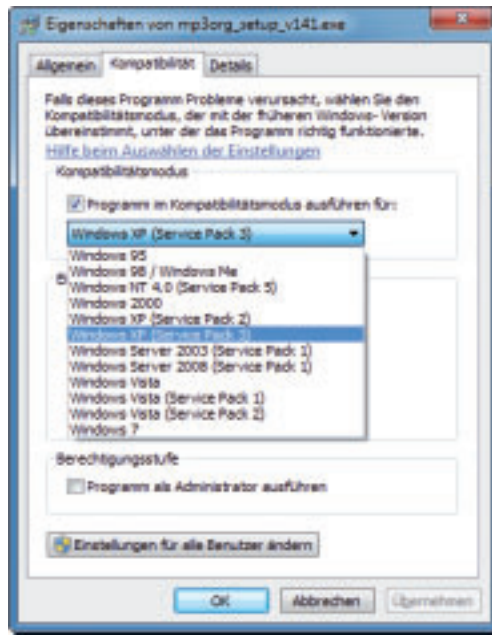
Eigenschaften von mp3org_setup_v141.exe

Allgemein | Kompatibilität | Details

Falls dieses Programm Probleme verursacht, wählen Sie den Kompatibilitätsmodus, der mit der früheren Windows-Version übereinstimmt, unter der das Programm richtig funktionierte.

Hilfe beim Auswählen der Einstellungen

Kompatibilitätsmodus

Programm im Kompatibilitätsmodus ausführen für:

Windows XP (Service Pack 3)

Windows 95
Windows 98 / Windows Me
Windows NT 4.0 (Service Pack 5)
Windows 2000
Windows XP (Service Pack 2)
Windows XP (Service Pack 3)
Windows Server 2003 (Service Pack 1)
Windows Server 2008 (Service Pack 1)
Windows Vista
Windows Vista (Service Pack 1)
Windows Vista (Service Pack 2)
Windows 7

Berechtigungsstufe

Programm als Administrator ausführen

Einstellungen für alle Benutzer ändern

OK | Abbrechen | Übernehmen